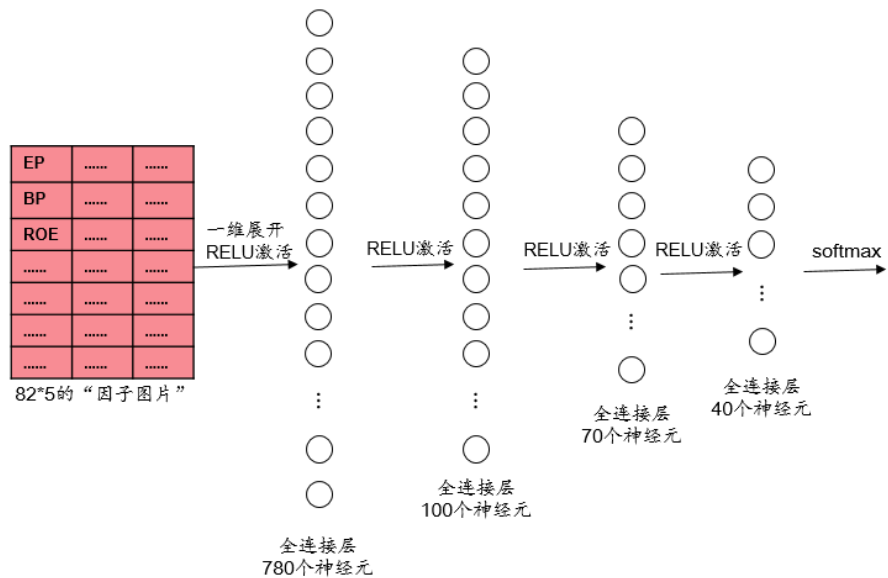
| EP | ...... | ...... |
|---|---|---|
| BP | ...... | ...... |
| ROE | ...... | ...... |
| ...... | ...... | ...... |
| ...... | ...... | ...... |
| ...... | ...... | ...... |
| ...... | ...... | ...... |

82*5的“因子图片”

一维展开
RELU激活

全连接层
780个神经元

RELU激活

全连接层
100个神经元

RELU激活

全连接层
70个神经元

RELU激活

全连接层
40个神经元

softmax